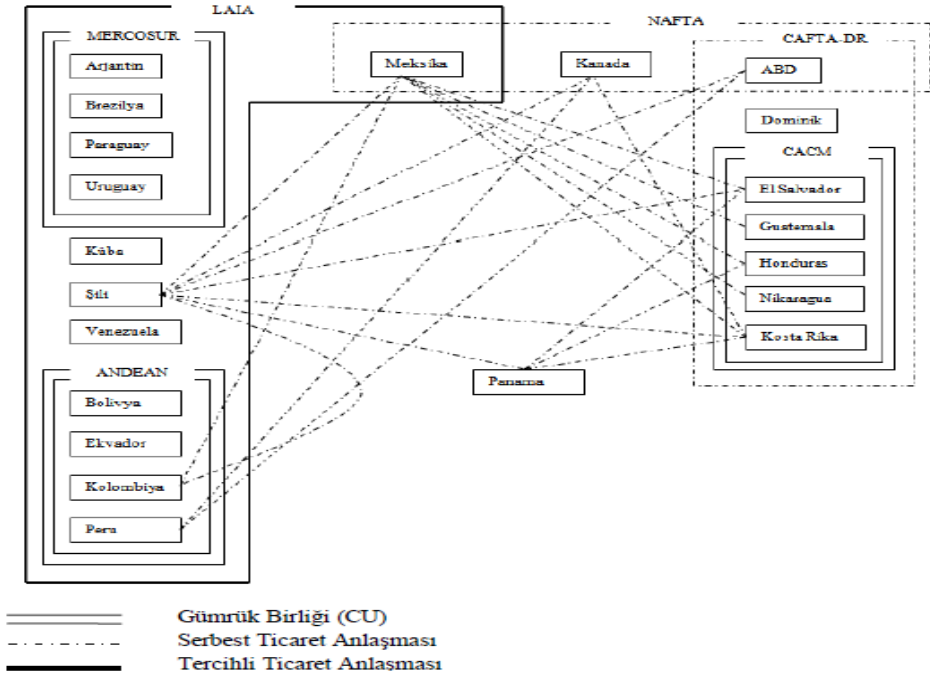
LAIA

MERCOSUR

Arjantin

Brezilya

Paraguay

Uruguay

Küba

Şili

Venezuela

ANDEAN

Bolivya

Ekvador

Kolombiya

Peru

NAFTA

Meksika

Kanada

CAFTA-DR

ABD

Dominik

CACM

El Salvador

Guatemala

Honduras

Nikaragua

Kosta Rika

Panama

Gümrük Birliği (CU)

Serbest Ticaret Anlaşması

Tercihli Ticaret Anlaşması